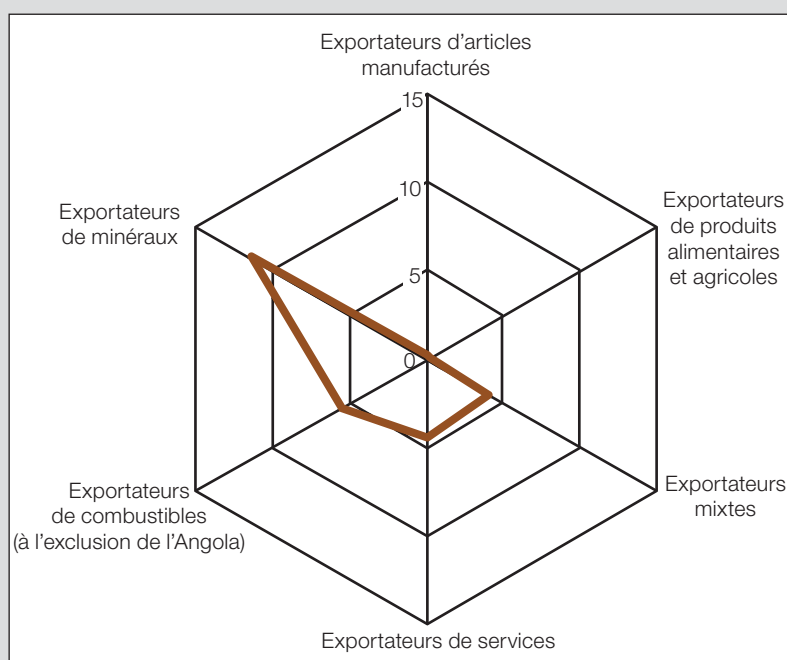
Exportateurs d'articles manufacturés

15

10

5

0

Exportateurs de produits alimentaires et agricoles

Exportateurs de minéraux

Exportateurs mixtes

Exportateurs de combustibles (à l'exclusion de l'Angola)

Exportateurs de services